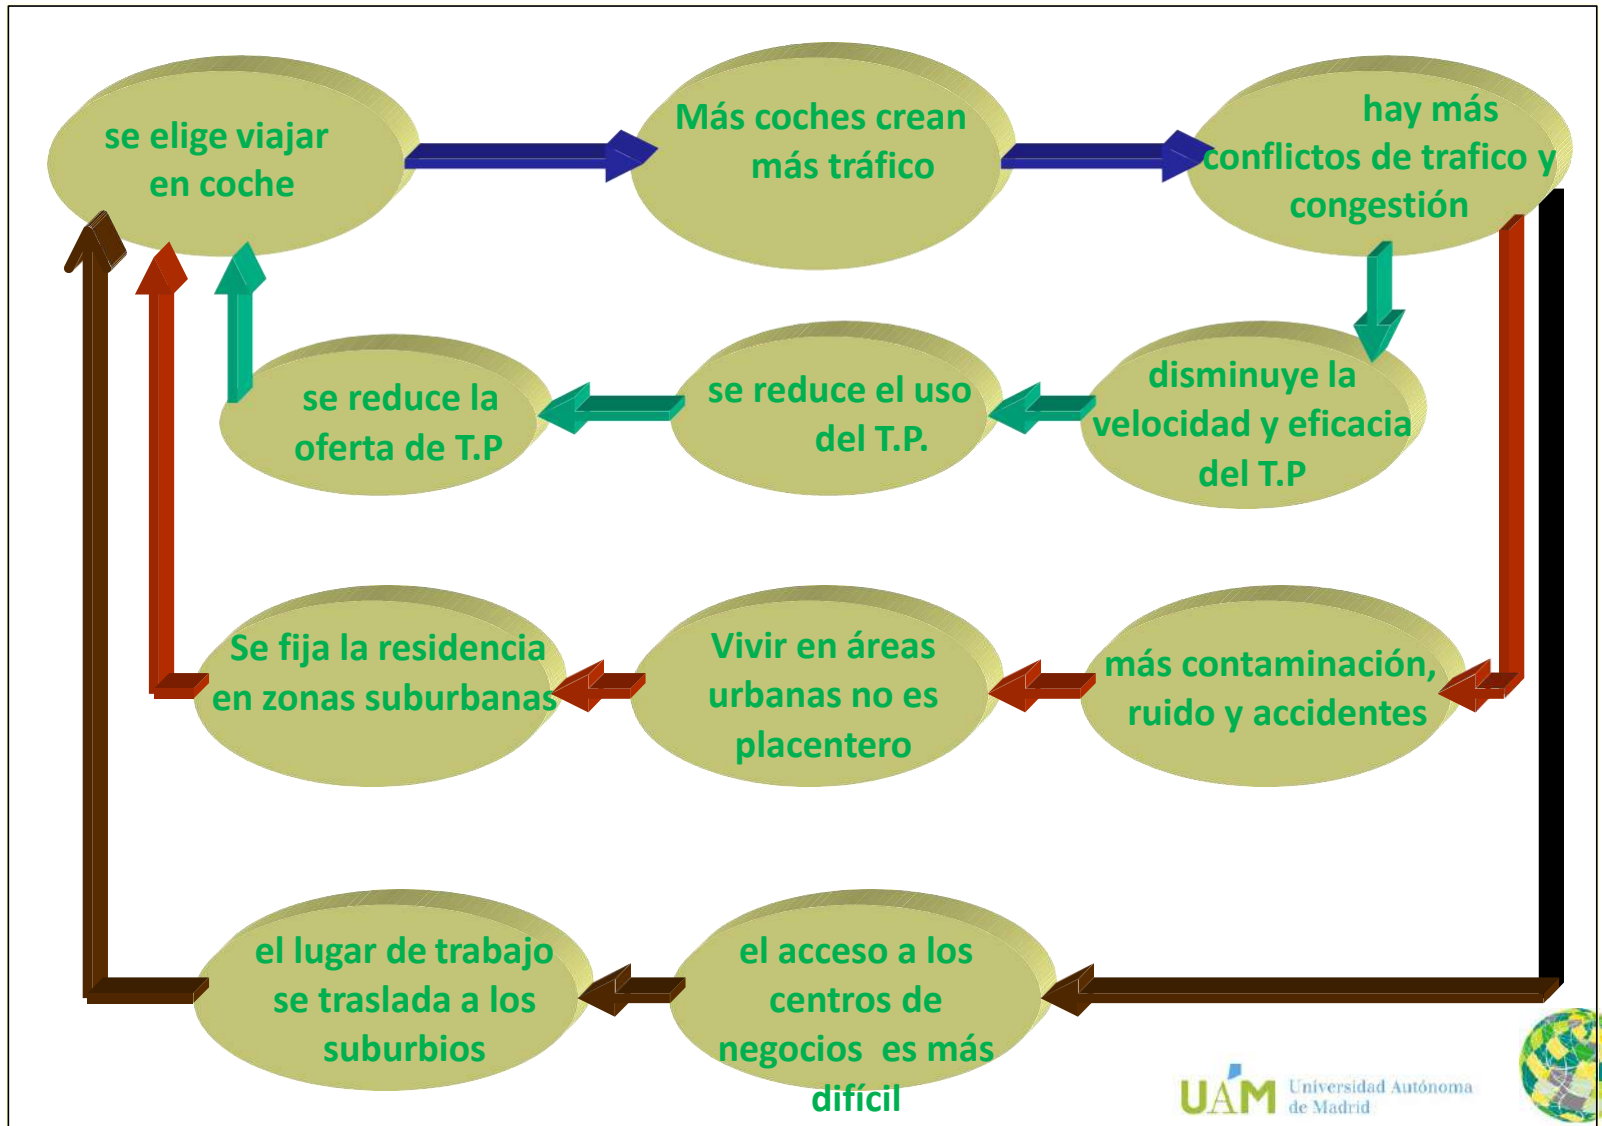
se elige viajar en coche

Más coches crean más tráfico

hay más conflictos de trafico y congestión

disminuye la velocidad y eficacia del T.P

se reduce el uso del T.P.

se reduce la oferta de T.P

más contaminación, ruido y accidentes

Vivir en áreas urbanas no es placentero

Se fija la residencia en zonas suburbanas

el acceso a los centros de negocios es más difícil

el lugar de trabajo se traslada a los suburbios

UAM Universidad Autónoma de Madrid